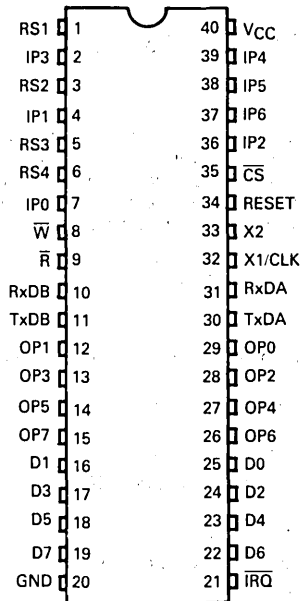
RS1 1
IP3 2
RS2 3
IP1 4
RS3 5
RS4 6
IP0 7
$\overline{W}$ 8
$\overline{R}$ 9
RxDB 10
TxDB 11
OP1 12
OP3 13
OP5 14
OP7 15
D1 16
D3 17
D5 18
D7 19
GND 20

40 $V_{CC}$
39 IP4
38 IP5
37 IP6
36 IP2
35 $\overline{CS}$
34 RESET
33 X2
32 X1/CLK
31 RxDA
30 TxDA
29 OP0
28 OP2
27 OP4
26 OP6
25 D0
24 D2
23 D4
22 D6
21 $\overline{IRQ}$